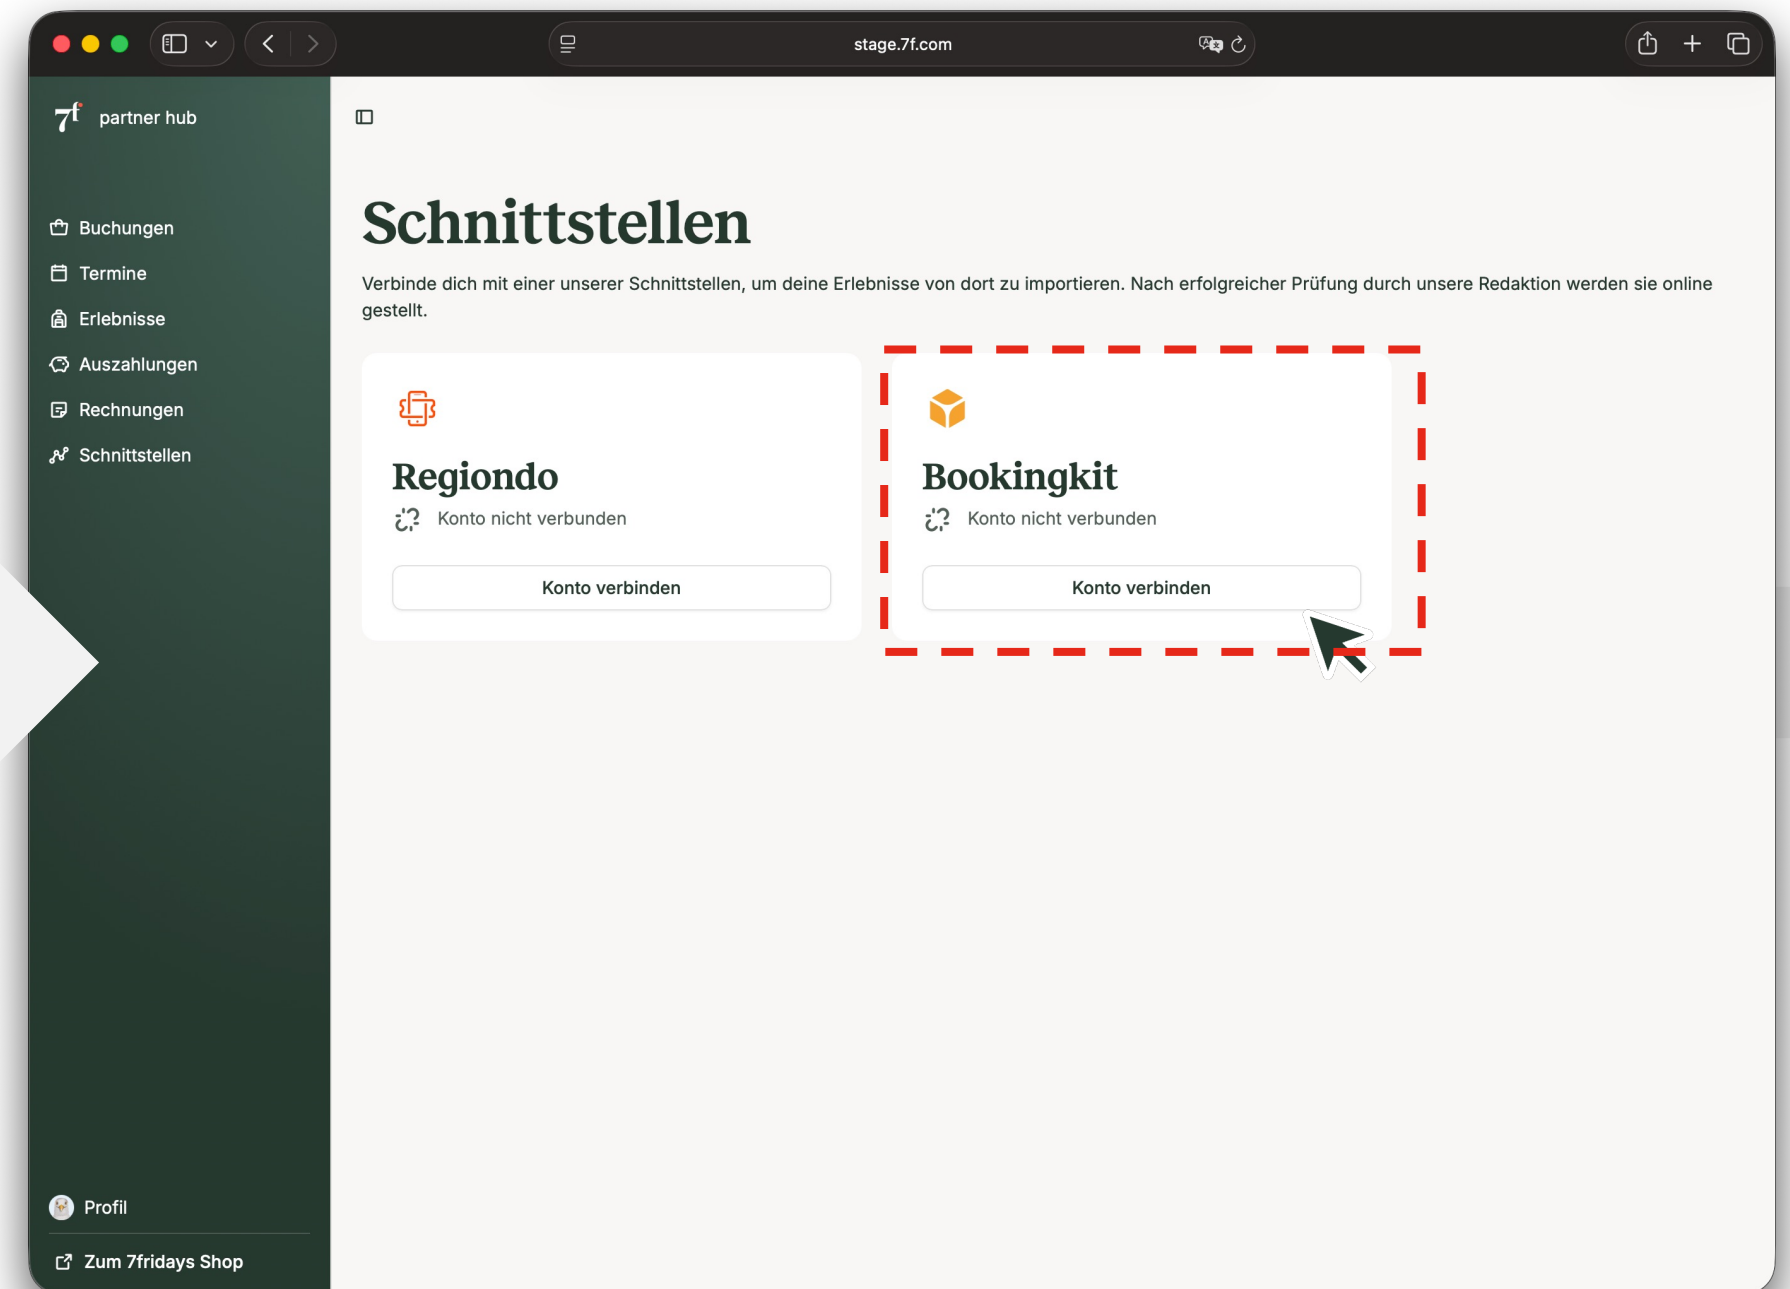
stage.7f.com

7f partner hub

Buchungen
Termine
Erlebnisse
Auszahlungen
Rechnungen
Schnittstellen

Profil
Zum 7fridays Shop

Schnittstellen

Verbinde dich mit einer unserer Schnittstellen, um deine Erlebnisse von dort zu importieren. Nach erfolgreicher Prüfung durch unsere Redaktion werden sie online gestellt.

Regiondo
Konto nicht verbunden
Konto verbinden

Bookingkit
Konto nicht verbunden
Konto verbinden